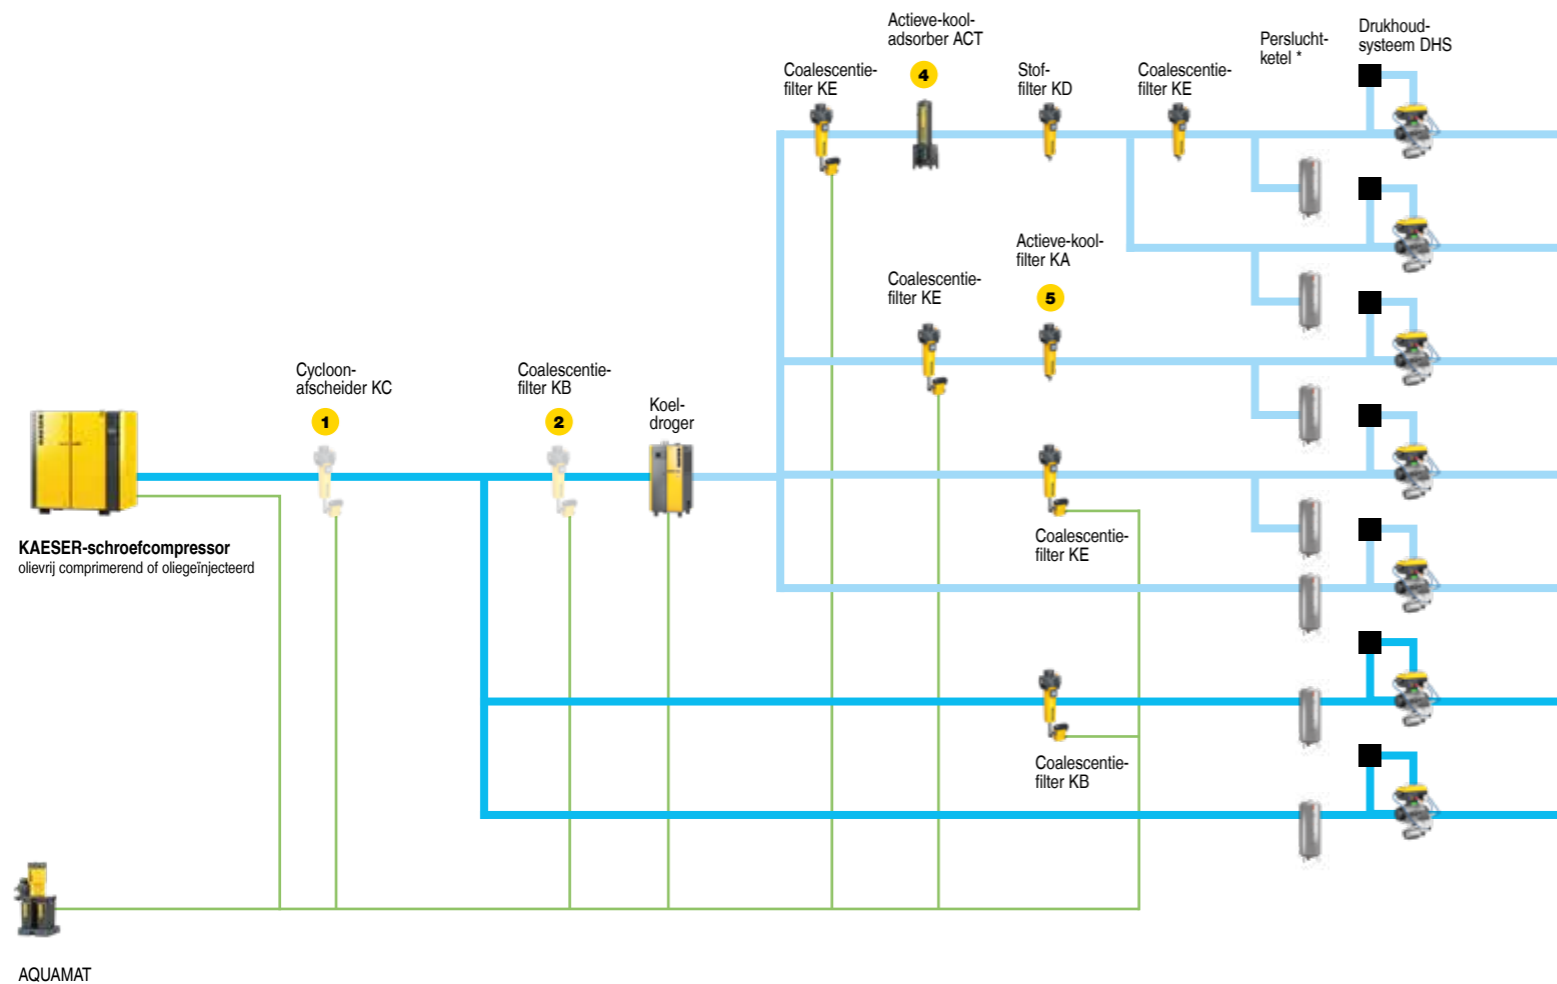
Actieve-kool-adsorber ACT

4

Coalescentie-filter KE

Stof-filter KD

Coalescentie-filter KE

Perslucht-ketel *

Drukhoud-systeem DHS

Actieve-kool-filter KA

Coalescentie-filter KE

5

Cycloon-afscheider KC

1

Coalescentie-filter KB

2

Koel-droger

KAESER-schroefcompressor
olievrij comprimerend of oliegeïnjecteerd

Coalescentie-filter KE

Coalescentie-filter KB

AQUAMAT